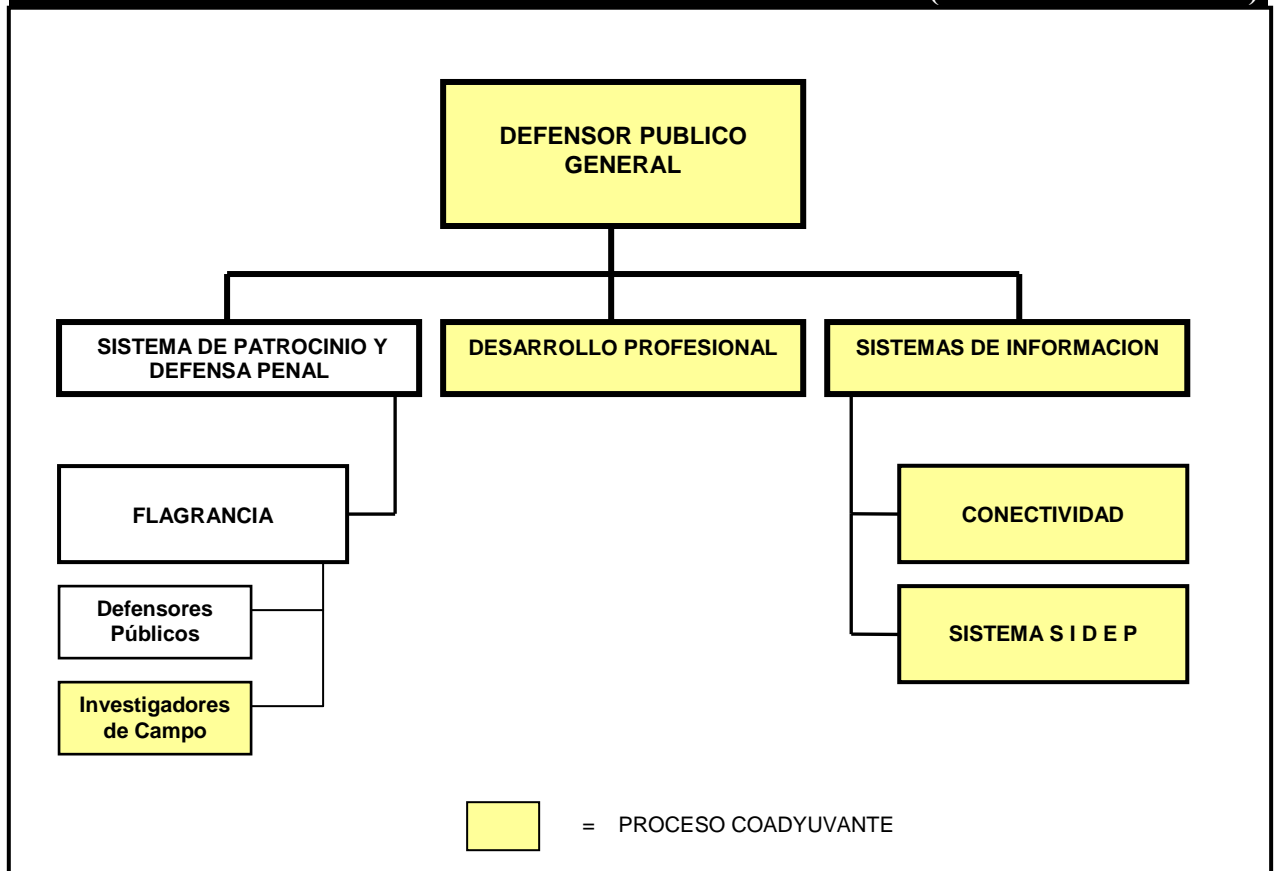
DEFENSOR PUBLICO GENERAL

SISTEMA DE PATROCINIO Y DEFENSA PENAL

DESARROLLO PROFESIONAL

SISTEMAS DE INFORMACION

FLAGRANCIA

Defensores Públicos

Investigadores de Campo

CONECTIVIDAD

SISTEMA S I D E P

= PROCESO COADYUVANTE